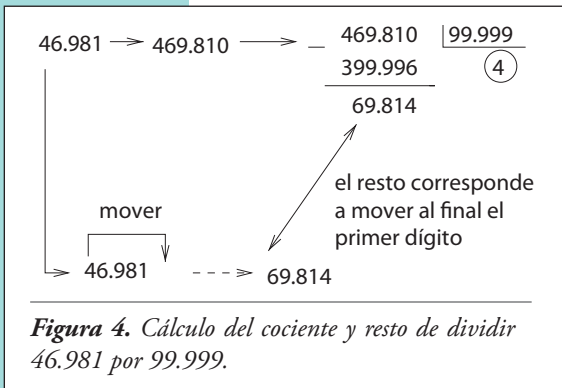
46.981 → 469.810 → − 469.810 | 99.999
399.996 (4)
69.814

el resto corresponde a mover al final el primer dígito

mover

46.981 - - - > 69.814

*Figura 4. Cálculo del cociente y resto de dividir 46.981 por 99.999.*